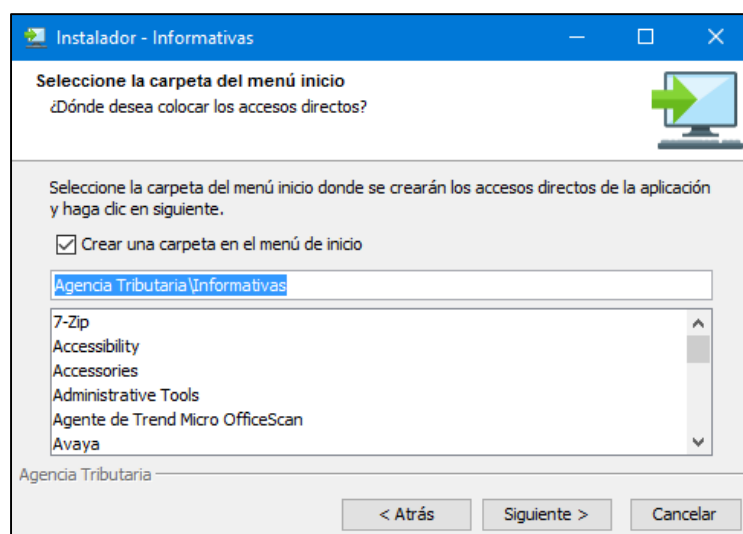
Instalador - Informativas

Seleccione la carpeta del menú inicio
¿Dónde desea colocar los accesos directos?

Seleccione la carpeta del menú inicio donde se crearán los accesos directos de la aplicación y haga clic en siguiente.

Crear una carpeta en el menú de inicio

Agencia Tributaria\Informativas

7-Zip
Accessibility
Accessories
Administrative Tools
Agente de Trend Micro OfficeScan
Avaya

Agencia Tributaria

< Atrás
Siguiente >
Cancelar